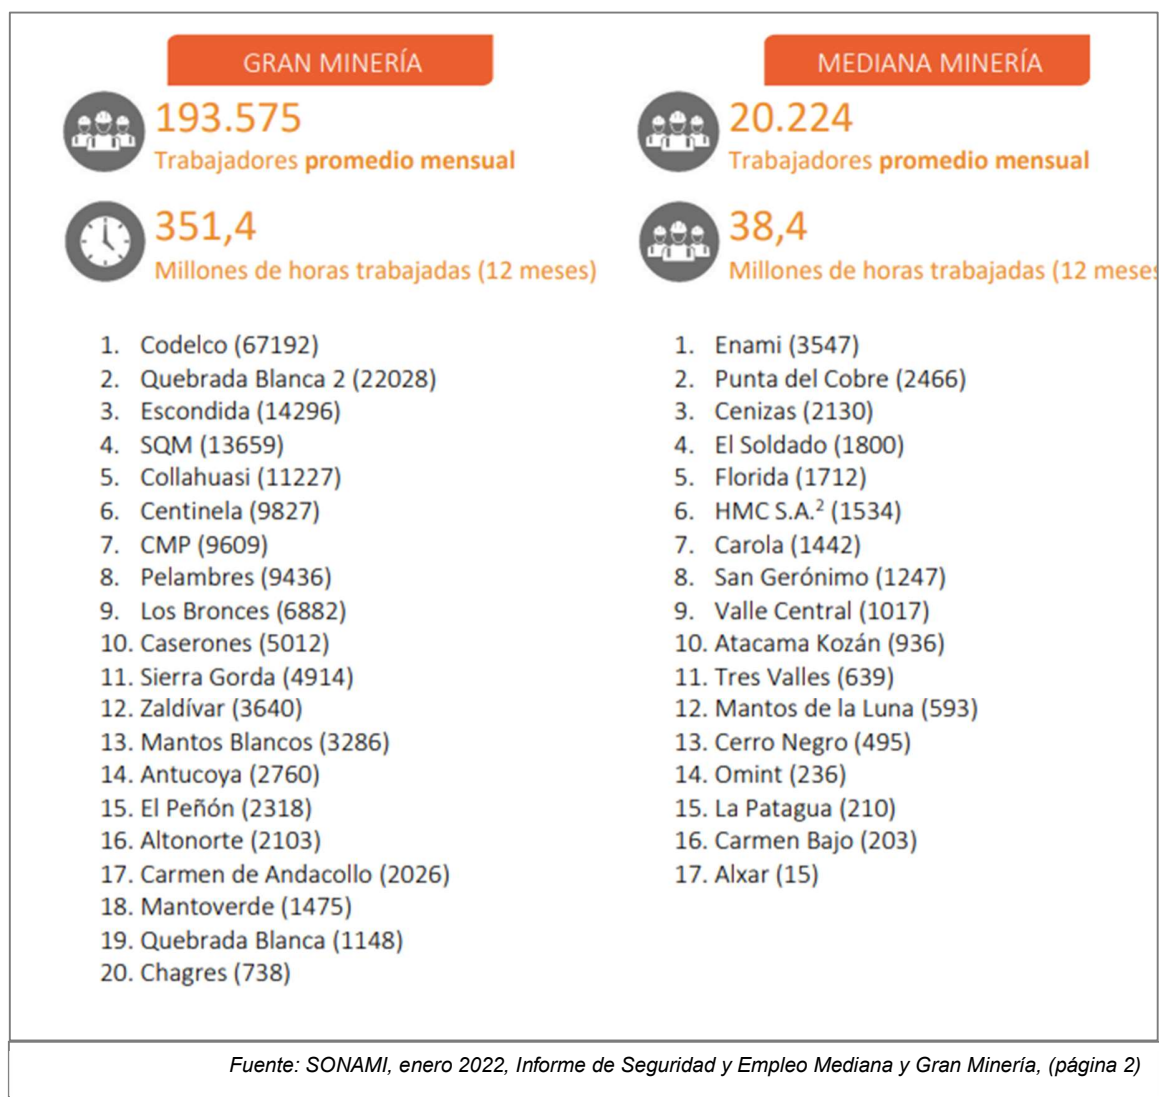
GRAN MINERÍA

193.575
Trabajadores **promedio mensual**

351,4
Millones de horas trabajadas (12 meses)

1. Codelco (67192)
2. Quebrada Blanca 2 (22028)
3. Escondida (14296)
4. SQM (13659)
5. Collahuasi (11227)
6. Centinela (9827)
7. CMP (9609)
8. Pelambres (9436)
9. Los Bronces (6882)
10. Caserones (5012)
11. Sierra Gorda (4914)
12. Zaldívar (3640)
13. Mantos Blancos (3286)
14. Antucoya (2760)
15. El Peñón (2318)
16. Altonorte (2103)
17. Carmen de Andacollo (2026)
18. Mantoverde (1475)
19. Quebrada Blanca (1148)
20. Chagres (738)

MEDIANA MINERÍA

20.224
Trabajadores **promedio mensual**

38,4
Millones de horas trabajadas (12 mese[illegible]

1. Enami (3547)
2. Punta del Cobre (2466)
3. Cenizas (2130)
4. El Soldado (1800)
5. Florida (1712)
6. HMC S.A.$^2$ (1534)
7. Carola (1442)
8. San Gerónimo (1247)
9. Valle Central (1017)
10. Atacama Kozán (936)
11. Tres Valles (639)
12. Mantos de la Luna (593)
13. Cerro Negro (495)
14. Omint (236)
15. La Patagua (210)
16. Carmen Bajo (203)
17. Alxar (15)

Fuente: SONAMI, enero 2022, Informe de Seguridad y Empleo Mediana y Gran Minería, (página 2)